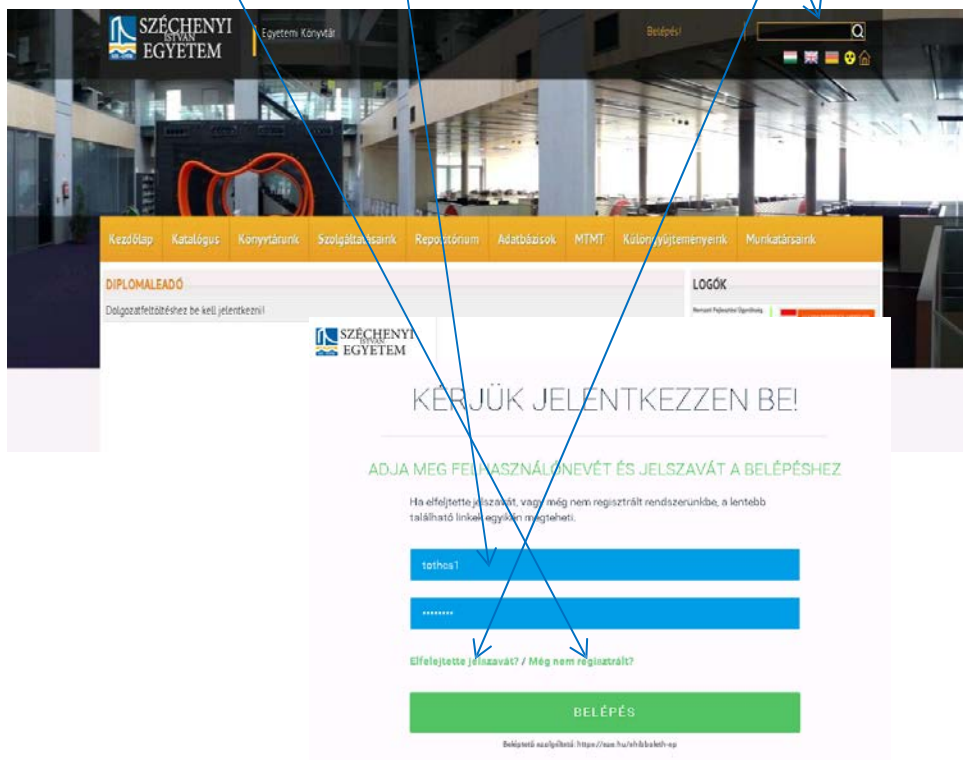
SZÉCHENYI ISTVÁN EGYETEM

Egyetemi Könyvtár

Belépés!

Kezdőlap | Katalógus | Könyvtárunk | Szolgáltatásaink | Repozitórium | Adatbázisok | MTMT | Különgyűjteményeink | Munkatársaink

DIPLOMALEADÓ

Dolgozatfeltöltéshez be kell jelentkezni!

LOGÓK

Nemzeti Fejlesztési Ügynökség

SZÉCHENYI ISTVÁN EGYETEM

KÉRJÜK JELENTKEZZEN BE!

ADJA MEG FELHASZNÁLÓNEVÉT ÉS JELSZAVÁT A BELÉPÉSHEZ

Ha elfelejtette jelszavát, vagy még nem regisztrált rendszerünkbe, a lentebb található linkek egyikén megteheti.

tothcs1

•••••••••

Elfelejtette jelszavát? / Még nem regisztrált?

BELÉPÉS

Beléptető szolgáltató: https://sso.hu/shibboleth-sp